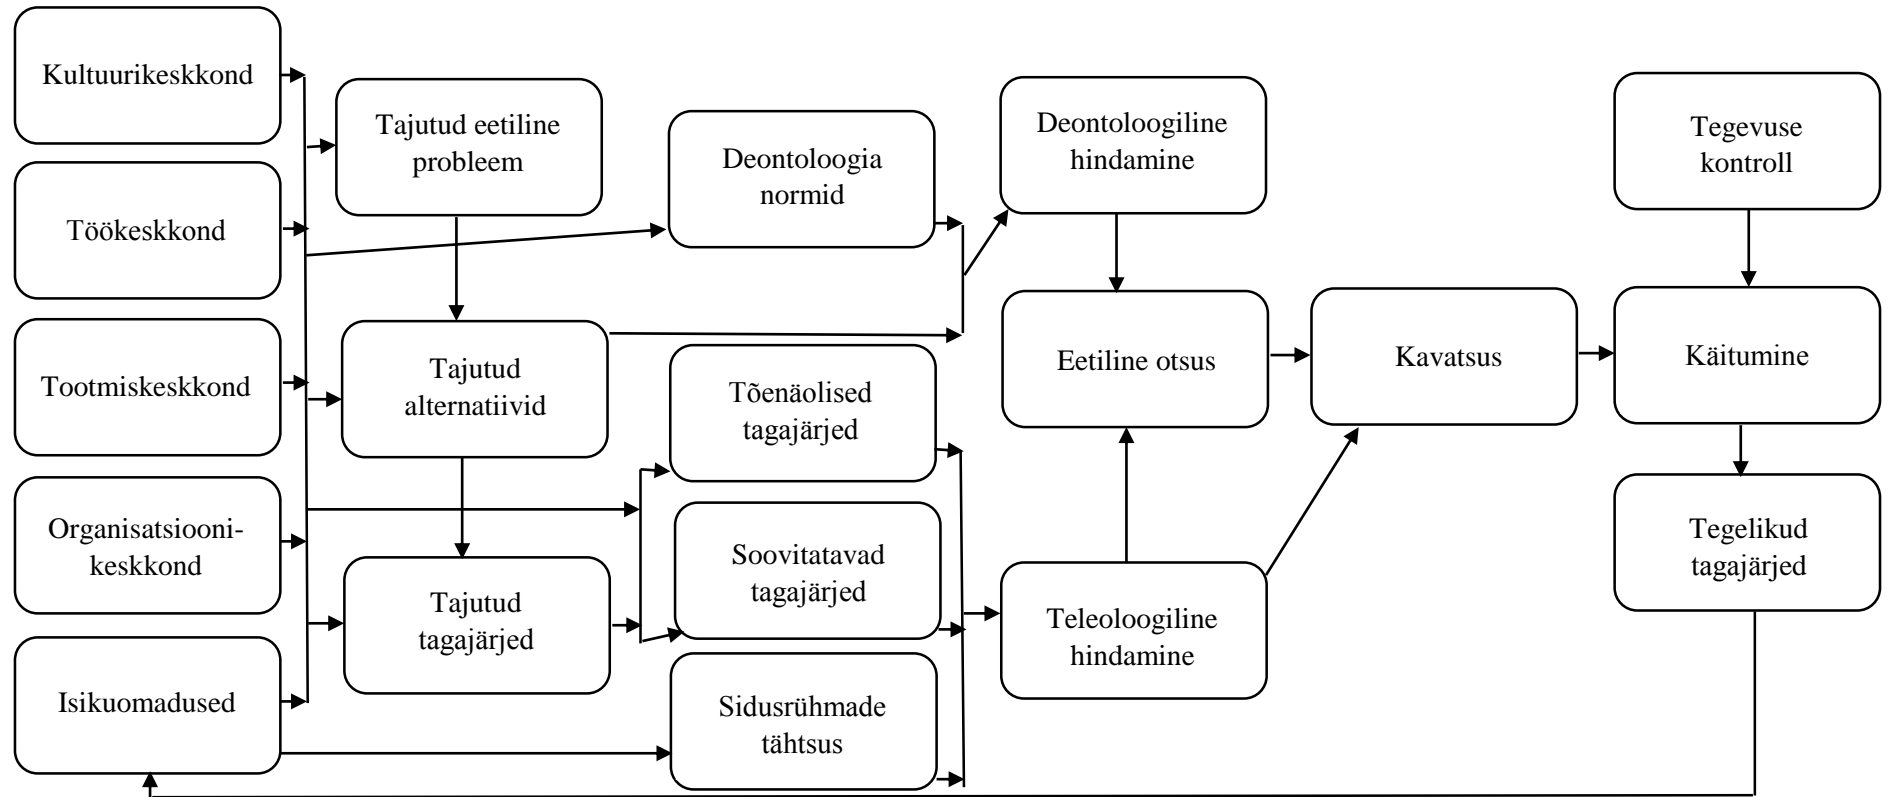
Kultuurikeskkond

Töökeskkond

Tootmiskeskkond

Organisatsiooni-keskkond

Isikuomadused

Tajutud eetiline probleem

Tajutud alternatiivid

Tajutud tagajärjed

Deontoloogia normid

Tõenäolised tagajärjed

Soovitatavad tagajärjed

Sidusrühmade tähtsus

Deontoloogiline hindamine

Eetiline otsus

Teleoloogiline hindamine

Kavatsus

Tegevuse kontroll

Käitumine

Tegelikud tagajärjed